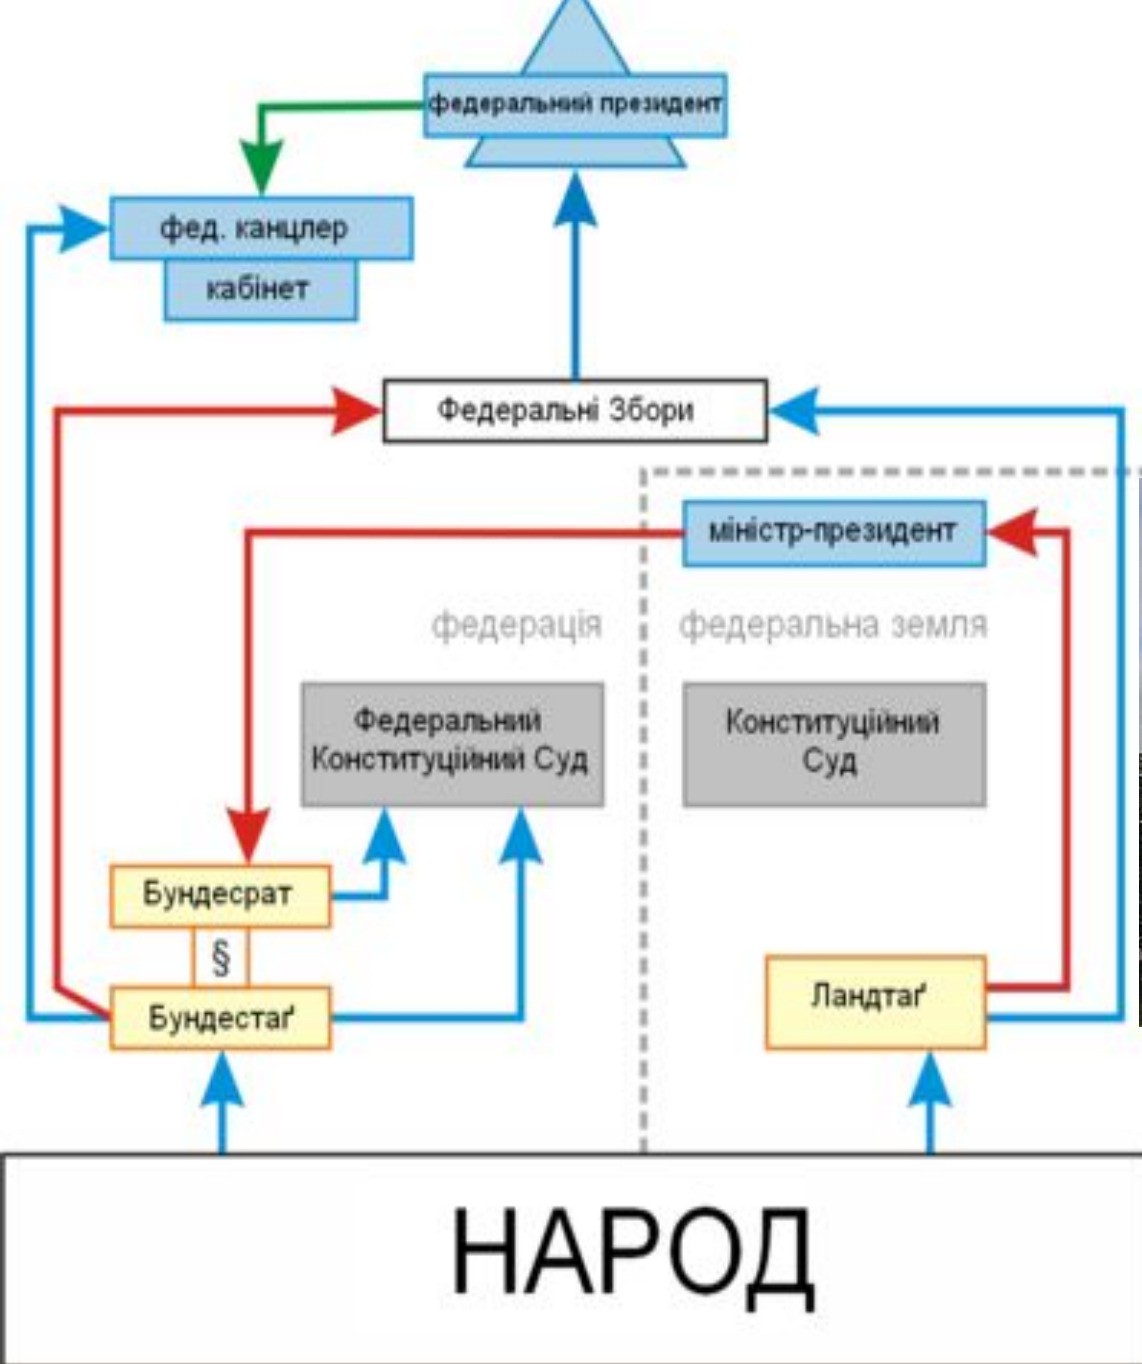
федеральний президент

фед. канцлер

кабінет

Федеральні Збори

міністр-президент

федерація

федеральна земля

Федеральний Конституційний Суд

Конституційний Суд

Бундесрат

§

Бундестаґ

Ландтаґ

НАРОД